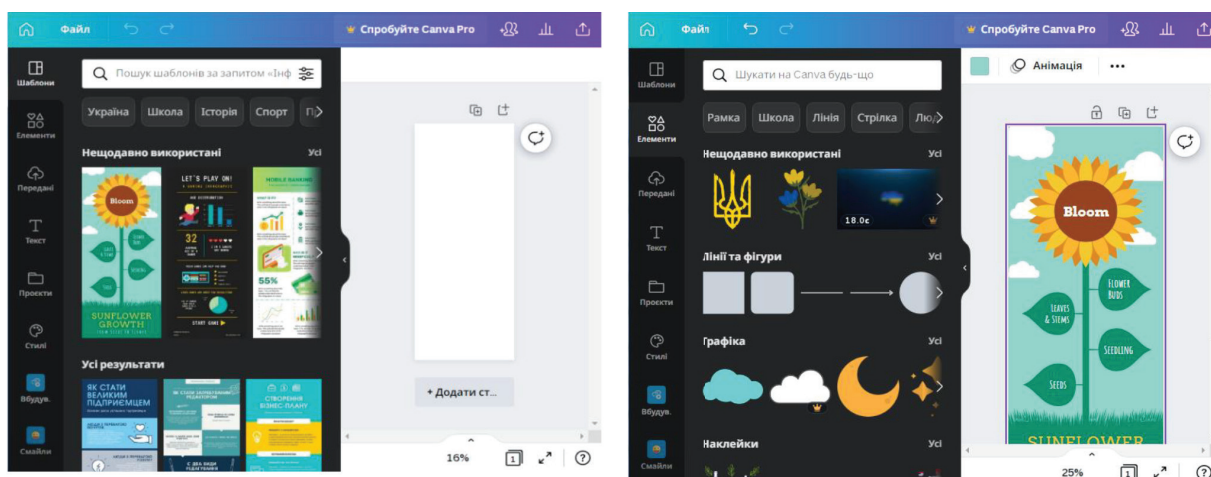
Файл

Спробуйте Canva Pro

Шаблони

Елементи

Передані

Текст

Проєкти

Стилі

Вбудув.

Смайли

Пошук шаблонів за запитом «Інф

Україна | Школа | Історія | Спорт | П

Нещодавно використані

Усі

Bloom

SUNFLOWER GROWTH

LET'S PLAY ON!

32

55%

START GAME

Усі результати

ЯК СТАТИ ВЕЛИКИМ ПІДПРИЄМЦЕМ

СТВОРЕННЯ БІЗНЕС-ПЛАНУ

+ Додати ст...

16%

Файл

Спробуйте Canva Pro

Шаблони

Елементи

Передані

Текст

Проєкти

Стилі

Вбудув.

Смайли

Шукати на Canva будь-що

Рамка | Школа | Лінія | Стрілка | Люд

Нещодавно використані

Усі

18.0с

Лінії та фігури

Усі

Графіка

Усі

Наклейки

Усі

Анімація

•••

Bloom

FLOWER BUDS

LEAVES & STEMS

SEEDLING

SEEDS

SUNFLOWER

25%